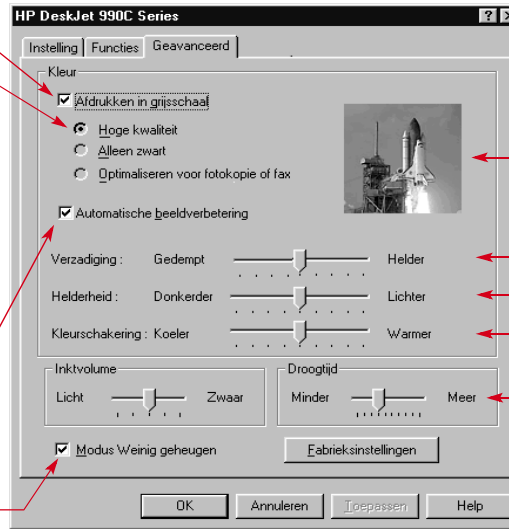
HP DeskJet 990C Series

Instelling | Functies | Geavanceerd

Kleur

Afdrukken in grijsschaal

Hoge kwaliteit

Alleen zwart

Optimaliseren voor fotokopie of fax

Automatische beeldverbetering

Verzadiging : Gedempt Helder

Helderheid : Donkerder Lichter

Kleurschakering : Koeler Warmer

Inktvolume

Licht Zwaar

Droogtijd

Minder Meer

Modus Weinig geheugen

Fabrieksinstellingen

OK Annuleren Toepassen Help